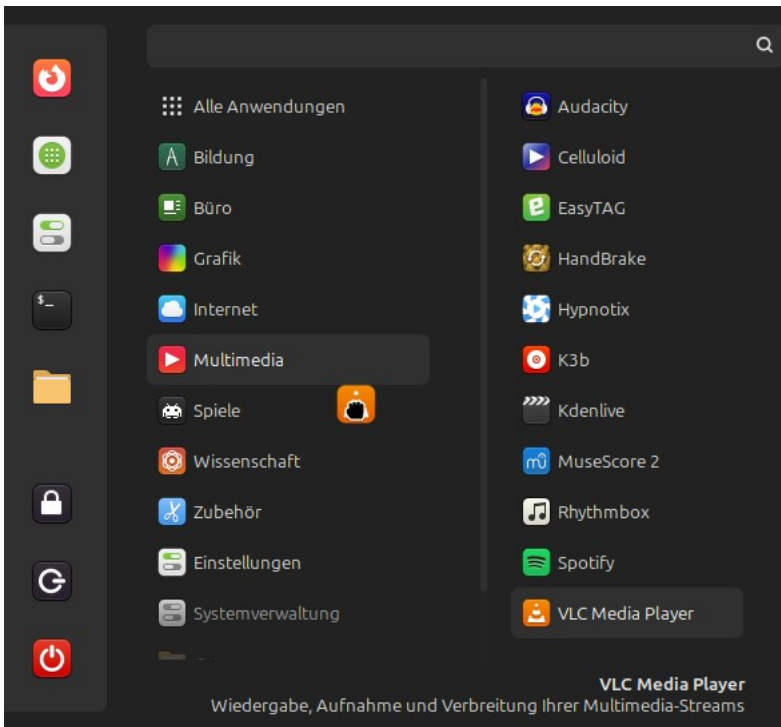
Alle Anwendungen
Bildung
Büro
Grafik
Internet
Multimedia
Spiele
Wissenschaft
Zubehör
Einstellungen
Systemverwaltung

Audacity
Celluloid
EasyTAG
HandBrake
Hypnotix
K3b
Kdenlive
MuseScore 2
Rhythmbox
Spotify
VLC Media Player

VLC Media Player
Wiedergabe, Aufnahme und Verbreitung Ihrer Multimedia-Streams